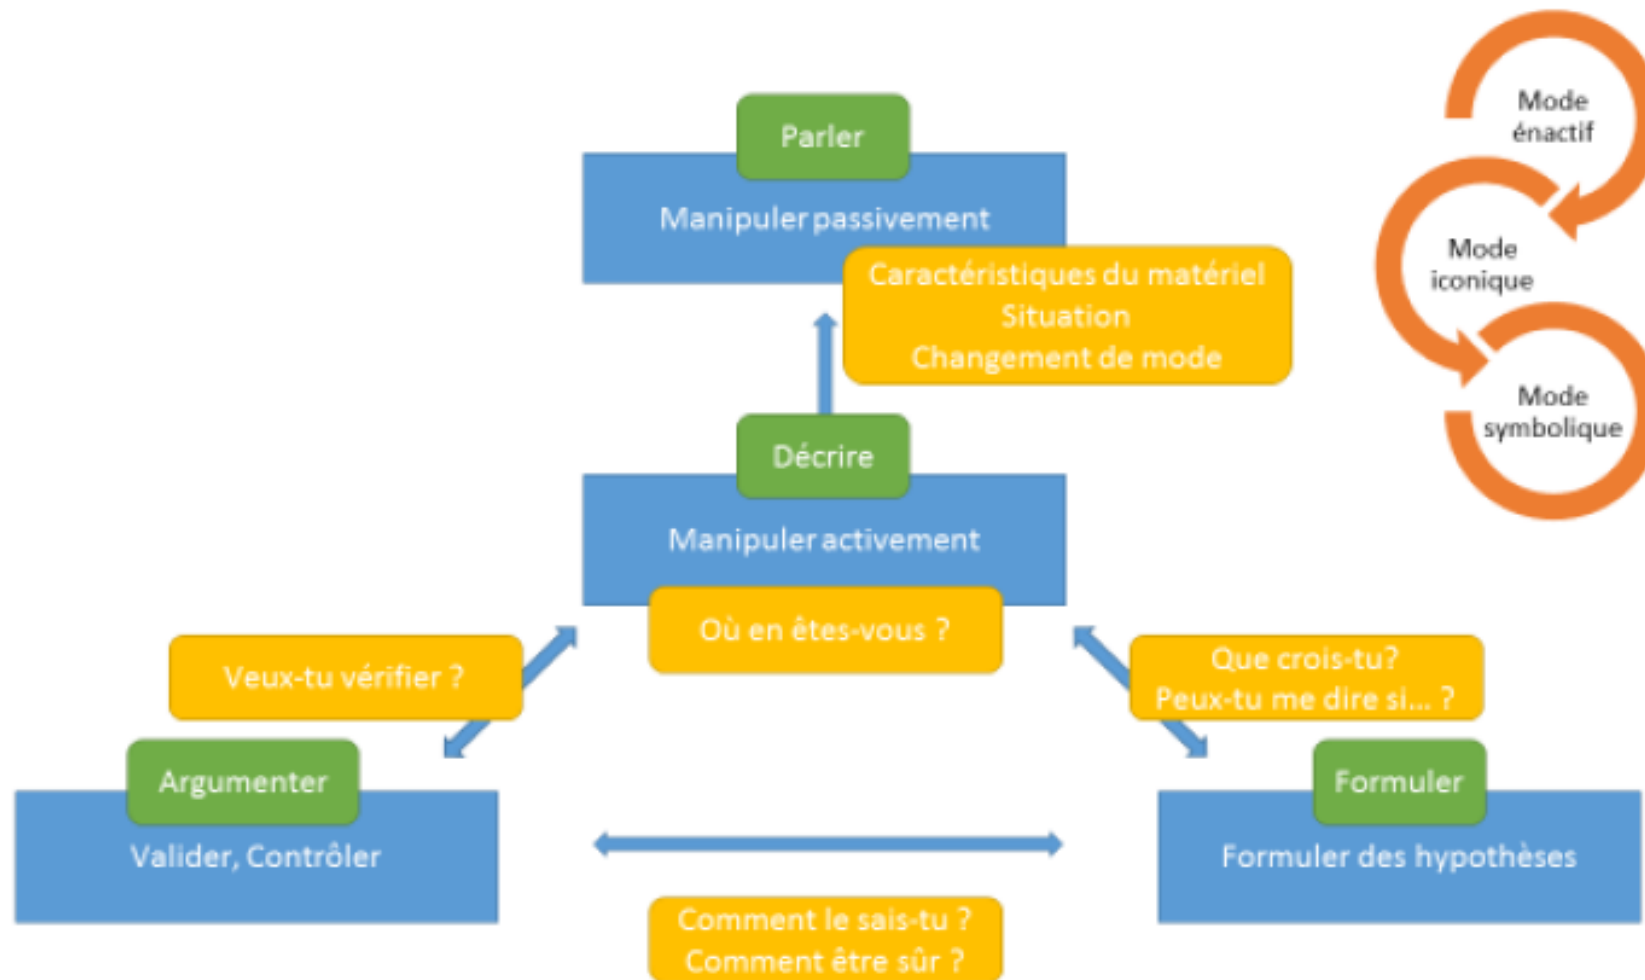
Parler

Manipuler passivement

Caractéristiques du matériel
Situation
Changement de mode

Mode énactif

Mode iconique

Mode symbolique

Décrire

Manipuler activement

Où en êtes-vous ?

Veux-tu vérifier ?

Que crois-tu?
Peux-tu me dire si... ?

Argumenter

Valider, Contrôler

Formuler

Formuler des hypothèses

Comment le sais-tu ?
Comment être sûr ?